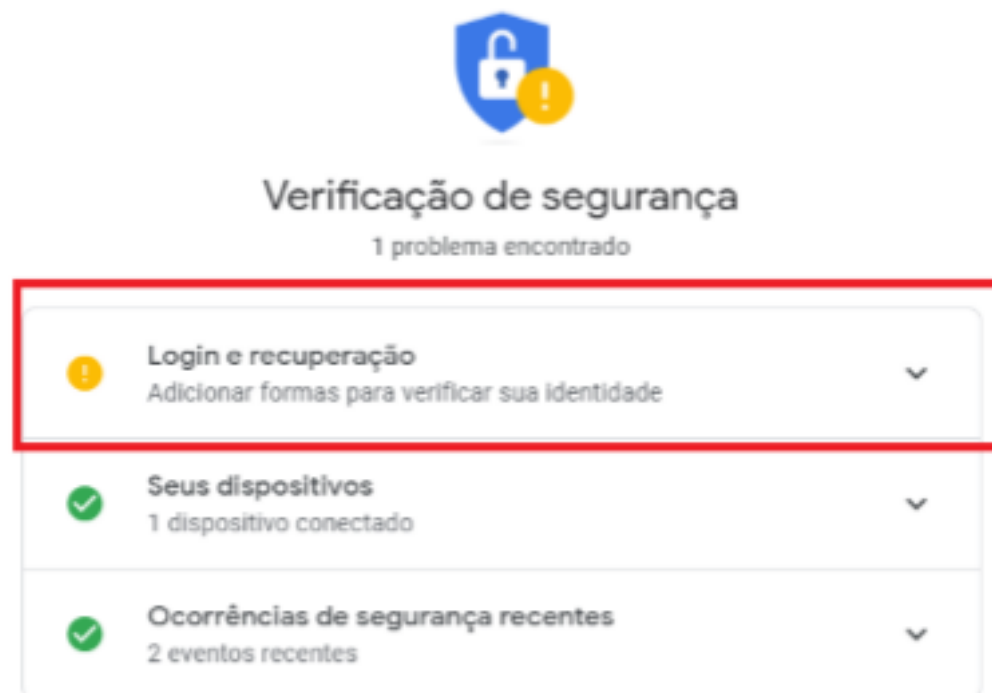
Verificação de segurança
1 problema encontrado

Login e recuperação
Adicionar formas para verificar sua identidade

Seus dispositivos
1 dispositivo conectado

Ocorrências de segurança recentes
2 eventos recentes